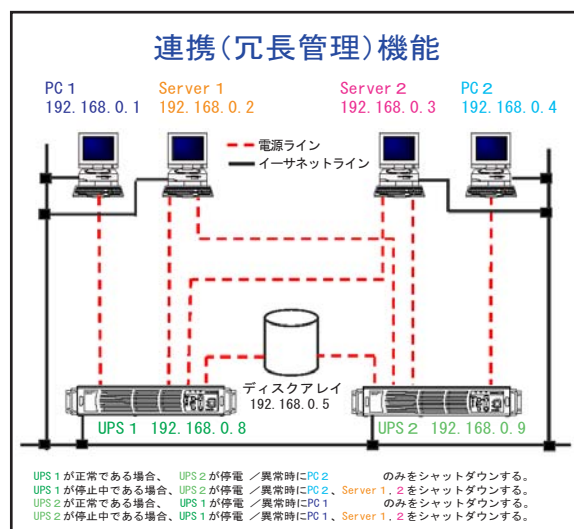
連携(冗長管理)機能

PC１
192.168.0.1

Server１
192.168.0.2

Server２
192.168.0.3

PC２
192.168.0.4

電源ライン
イーサネットライン

ディスクアレイ
192.168.0.5

UPS１ 192.168.0.8

UPS２ 192.168.0.9

UPS１が正常である場合、UPS２が停電／異常時にPC２のみをシャットダウンする。
UPS１が停止中である場合、UPS２が停電／異常時にPC２、Server１，２をシャットダウンする。
UPS２が正常である場合、UPS１が停電／異常時にPC１のみをシャットダウンする。
UPS２が停止中である場合、UPS１が停電／異常時にPC１、Server１，２をシャットダウンする。